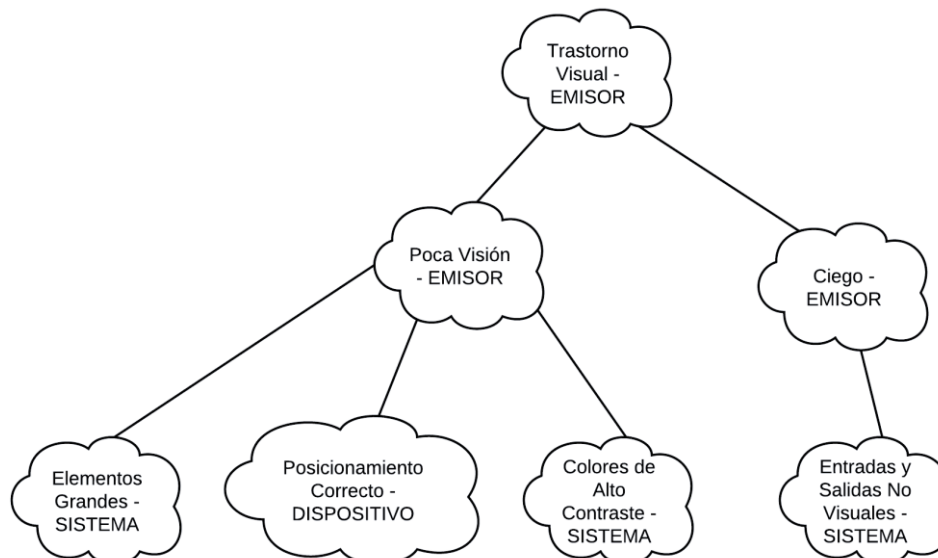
Trastorno Visual - EMISOR

Poca Visión - EMISOR

Ciego - EMISOR

Elementos Grandes - SISTEMA

Posicionamiento Correcto - DISPOSITIVO

Colores de Alto Contraste - SISTEMA

Entradas y Salidas No Visuales - SISTEMA